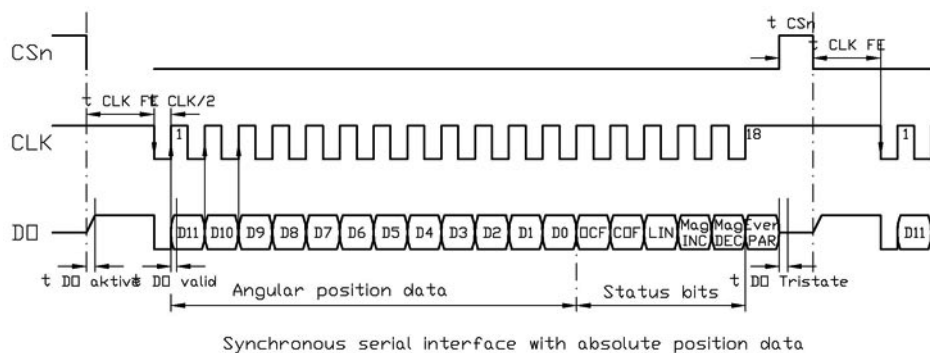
t CSn

t CLK FE

CSn

t CLK FE

t CLK/2

CLK

1

18

1

DO

D11 D10 D9 D8 D7 D6 D5 D4 D3 D2 D1 D0 OCF COF LIN Mag INC Mag DEC Even PAR

D11

t DO aktive

t DO valid

Angular position data

Status bits

t DO Tristate

Synchronous serial interface with absolute position data